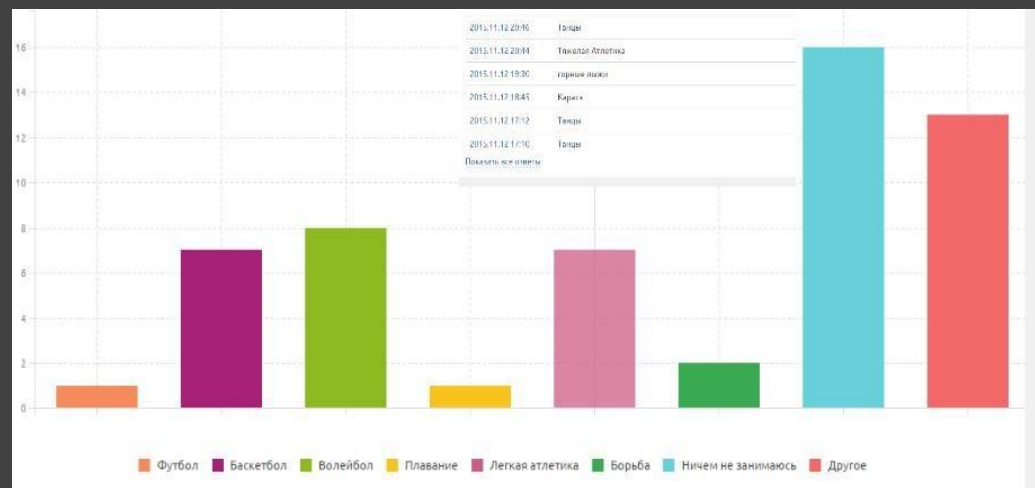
16
14
12
10
8
6
4
2
0

| | |
|---|---|
| 2015.11.12 20:46 | Танцы |
| 2015.11.12 20:44 | Тяжелая Атлетика |
| 2015.11.12 19:30 | горные лыжи |
| 2015.11.12 18:45 | Карате |
| 2015.11.12 17:12 | Танцы |
| 2015.11.12 17:10 | Танцы |

Показать все ответы

Футбол Баскетбол Волейбол Плавание Легкая атлетика Борьба Ничем не занимаюсь Другое